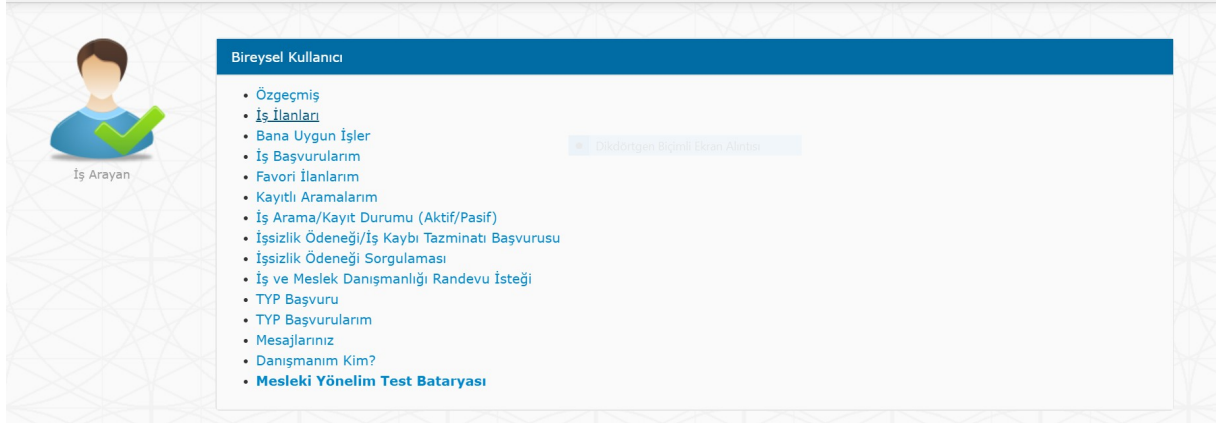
İş Arayan

Bireysel Kullanıcı

- Özgeçmiş
- İş İlanları
- Bana Uygun İşler
- İş Başvurularım
- Favori İlanlarım
- Kayıtlı Aramalarım
- İş Arama/Kayıt Durumu (Aktif/Pasif)
- İşsizlik Ödeneği/İş Kaybı Tazminatı Başvurusu
- İşsizlik Ödeneği Sorgulaması
- İş ve Meslek Danışmanlığı Randevu İsteği
- TYP Başvuru
- TYP Başvurularım
- Mesajlarınız
- Danışmanım Kim?
- Mesleki Yönelim Test Bataryası

Dikdörtgen Biçimli Ekran Alıntısı